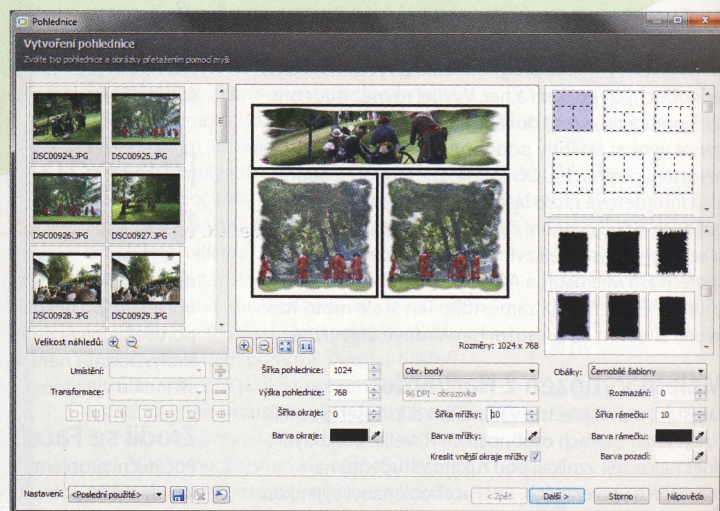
Pohlednice

Vytvoření pohlednice

Zvolte typ pohlednice a obrázky přetažením pomocí myši

DSC00924.JPG
DSC00925.JPG
DSC00926.JPG
DSC00927.JPG
DSC00928.JPG
DSC00929.JPG

Velikost náhledů:

Rozměry: 1024 x 768

Umístění:
Transformace:

Šířka pohlednice: 1024
Výška pohlednice: 768
Šířka okraje: 0
Barva okraje:

Obr. body
96 DPI - obrazovka
Šířka mřížky: 10
Barva mřížky:
Kreslit vnější okraje mřížky

Obálky: Černobílé šablony
Rozmazání: 0
Šířka rámečku: 10
Barva rámečku:
Barva pozadí:

Nastavení: <Poslední použité>

< Zpět
Další >
Storno
Nápověda